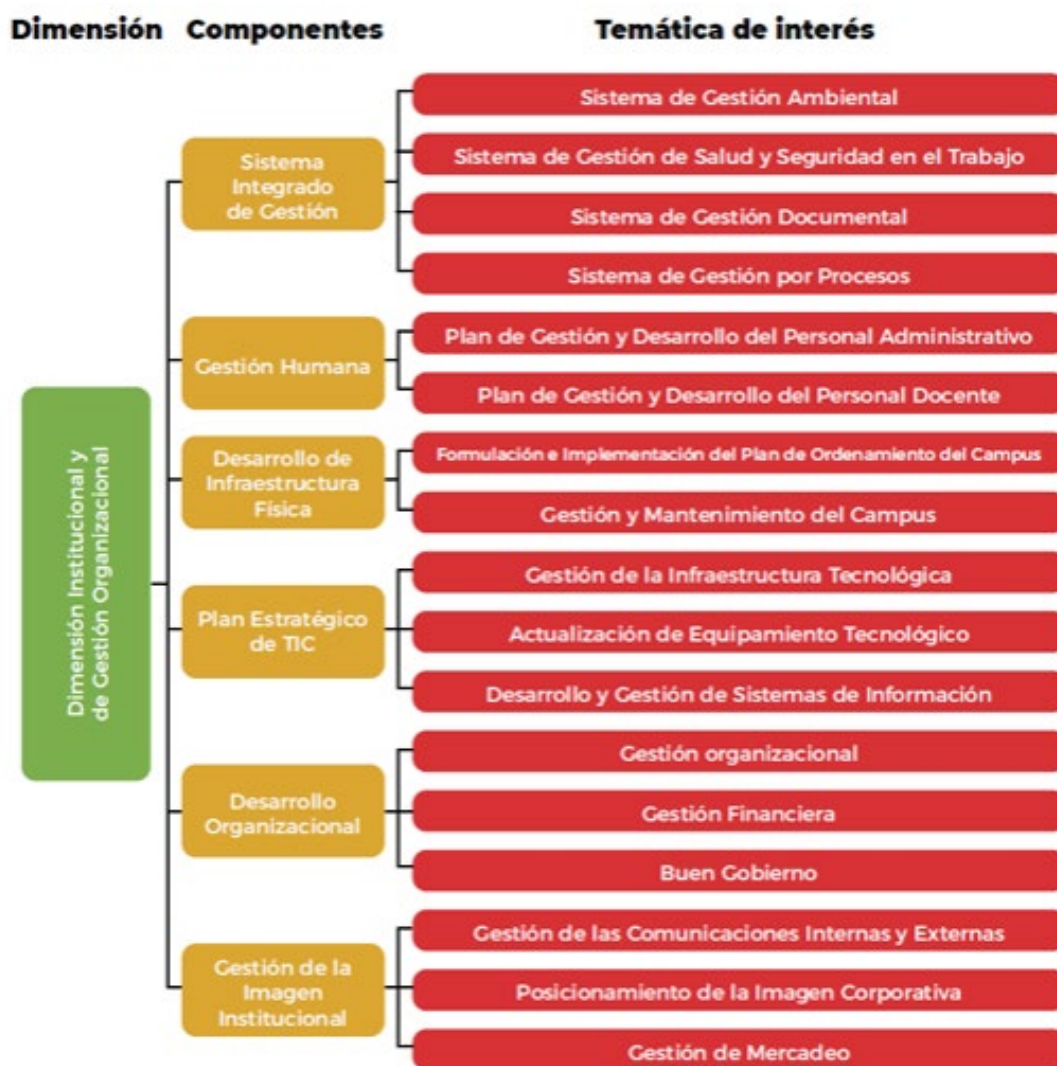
Dimensión Componentes Temática de interés

Dimensión Institucional y de Gestión Organizacional

Sistema Integrado de Gestión

Sistema de Gestión Ambiental

Sistema de Gestión de Salud y Seguridad en el Trabajo

Sistema de Gestión Documental

Sistema de Gestión por Procesos

Gestión Humana

Plan de Gestión y Desarrollo del Personal Administrativo

Plan de Gestión y Desarrollo del Personal Docente

Desarrollo de Infraestructura Física

Formulación e Implementación del Plan de Ordenamiento del Campus

Gestión y Mantenimiento del Campus

Plan Estratégico de TIC

Gestión de la Infraestructura Tecnológica

Actualización de Equipamiento Tecnológico

Desarrollo y Gestión de Sistemas de Información

Desarrollo Organizacional

Gestión organizacional

Gestión Financiera

Buen Gobierno

Gestión de la Imagen Institucional

Gestión de las Comunicaciones Internas y Externas

Posicionamiento de la Imagen Corporativa

Gestión de Mercadeo